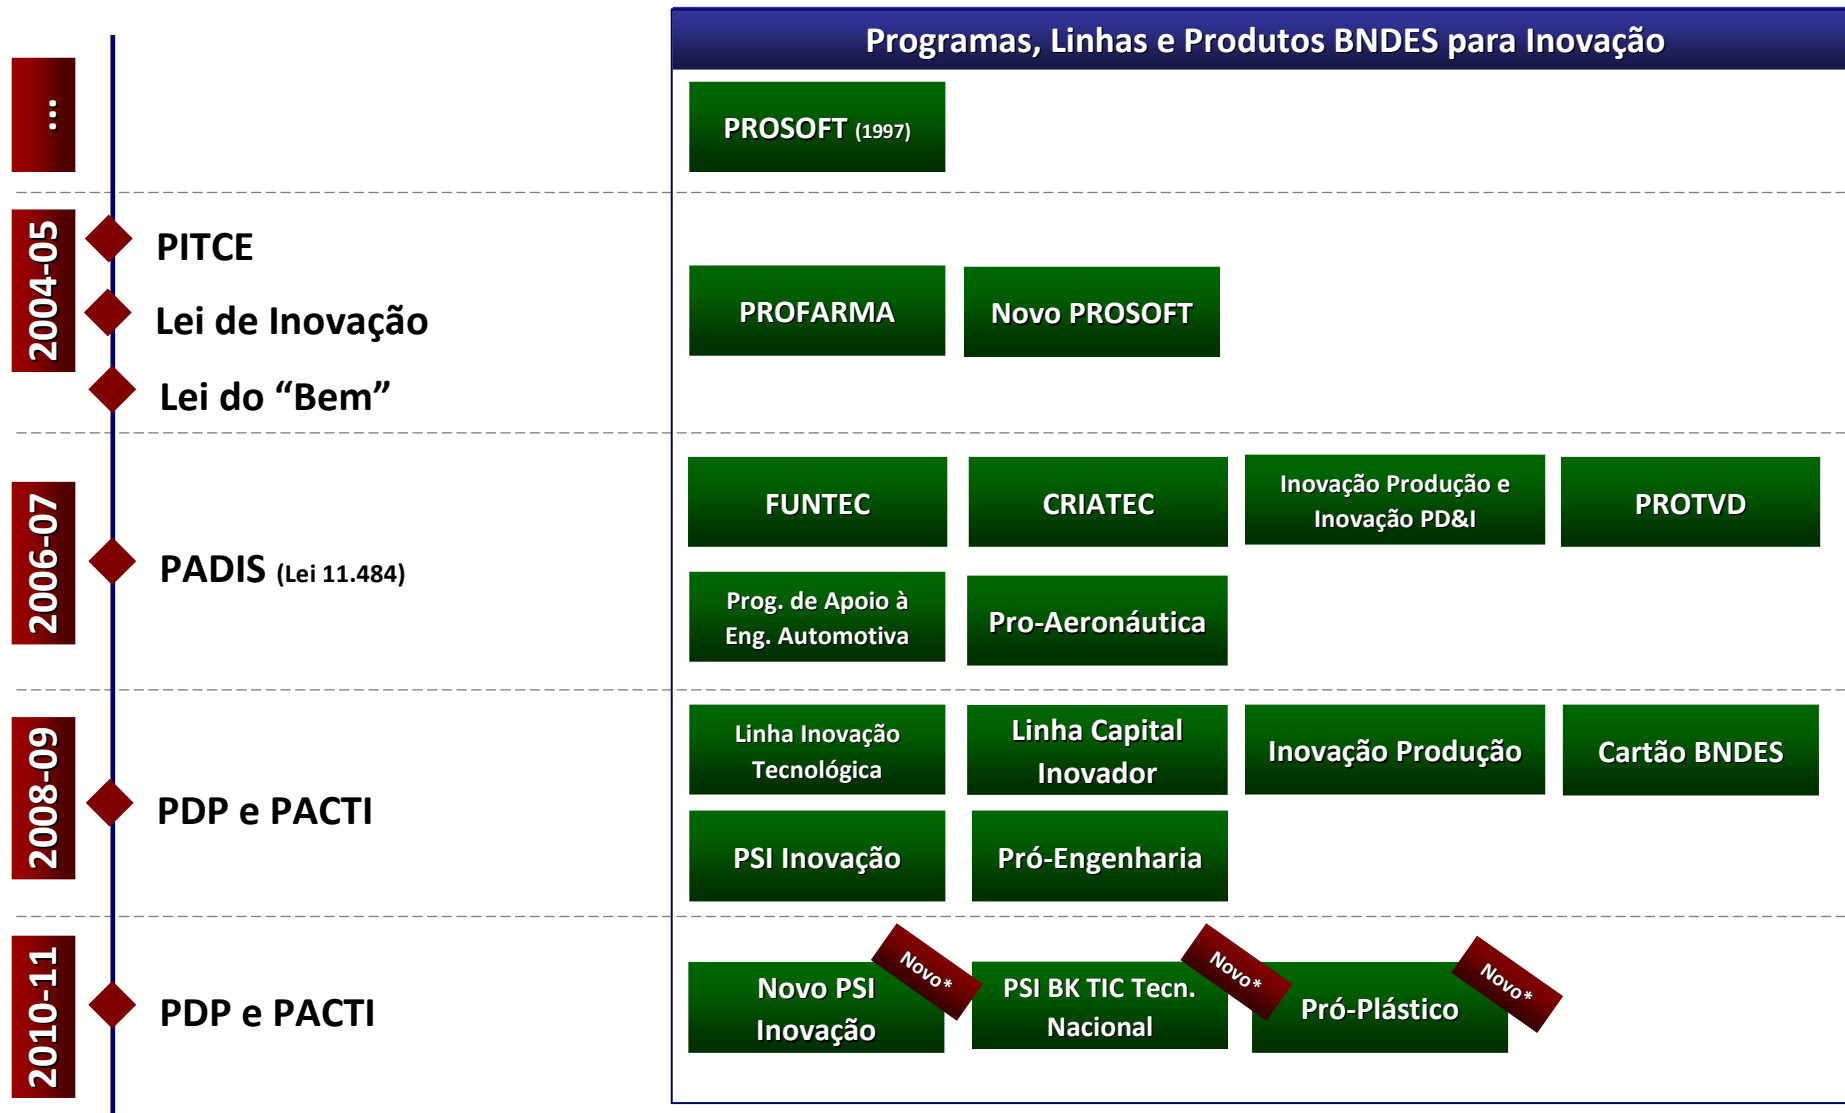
Programas, Linhas e Produtos BNDES para Inovação

...

PROSOFT (1997)

2004-05

PITCE

Lei de Inovação

Lei do “Bem”

PROFARMA

Novo PROSOFT

2006-07

PADIS (Lei 11.484)

FUNTEC

CRIATEC

Inovação Produção e Inovação PD&I

PROTVD

Prog. de Apoio à Eng. Automotiva

Pro-Aeronáutica

2008-09

PDP e PACTI

Linha Inovação Tecnológica

Linha Capital Inovador

Inovação Produção

Cartão BNDES

PSI Inovação

Pró-Engenharia

2010-11

PDP e PACTI

Novo PSI Inovação

Novo*

PSI BK TIC Tecn. Nacional

Novo*

Pró-Plástico

Novo*